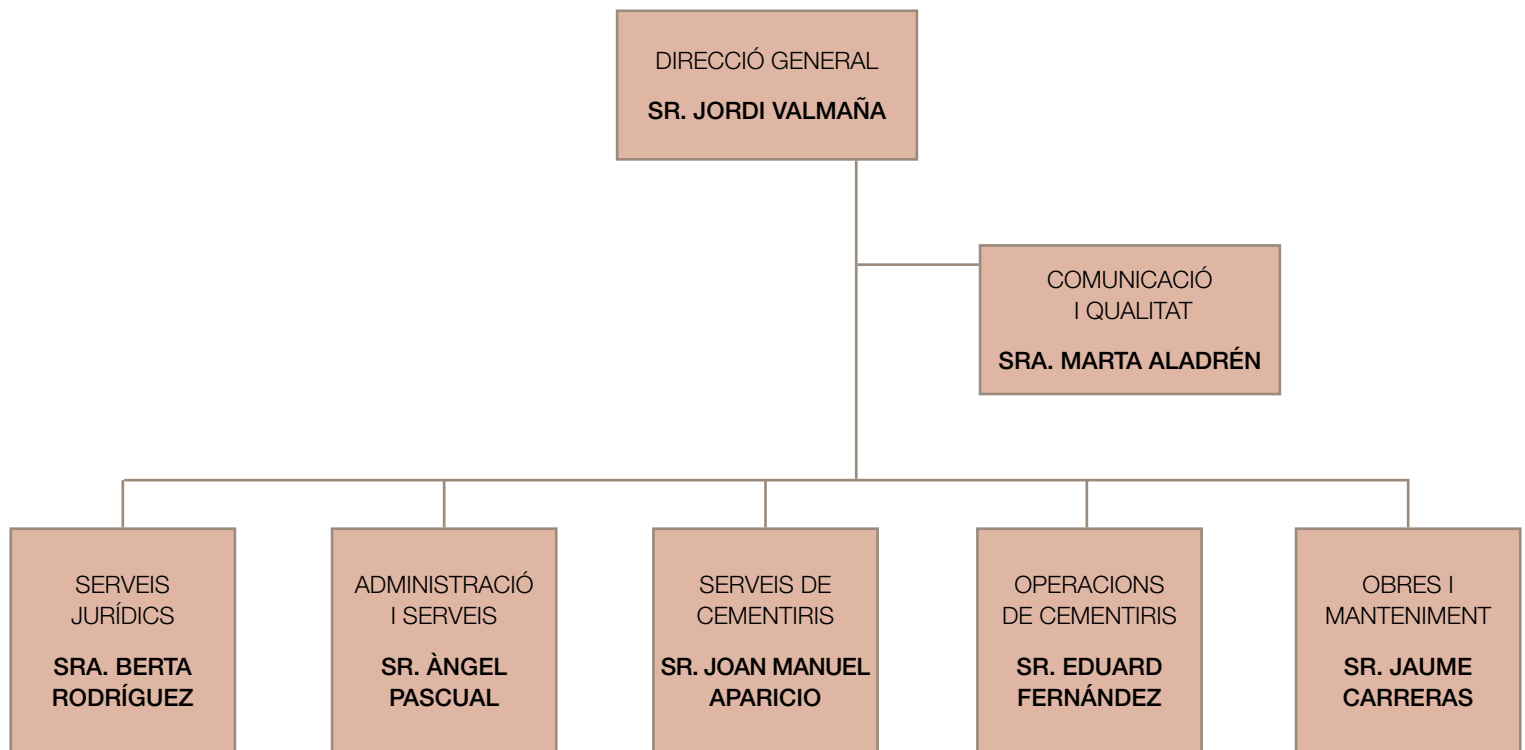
DIRECCIÓ GENERAL
SR. JORDI VALMAÑA

COMUNICACIÓ I QUALITAT
SRA. MARTA ALADRÉN

SERVEIS JURÍDICS
SRA. BERTA RODRÍGUEZ

ADMINISTRACIÓ I SERVEIS
SR. ÀNGEL PASCUAL

SERVEIS DE CEMENTIRIS
SR. JOAN MANUEL APARICIO

OPERACIONS DE CEMENTIRIS
SR. EDUARD FERNÁNDEZ

OBRES I MANTENIMENT
SR. JAUME CARRERAS